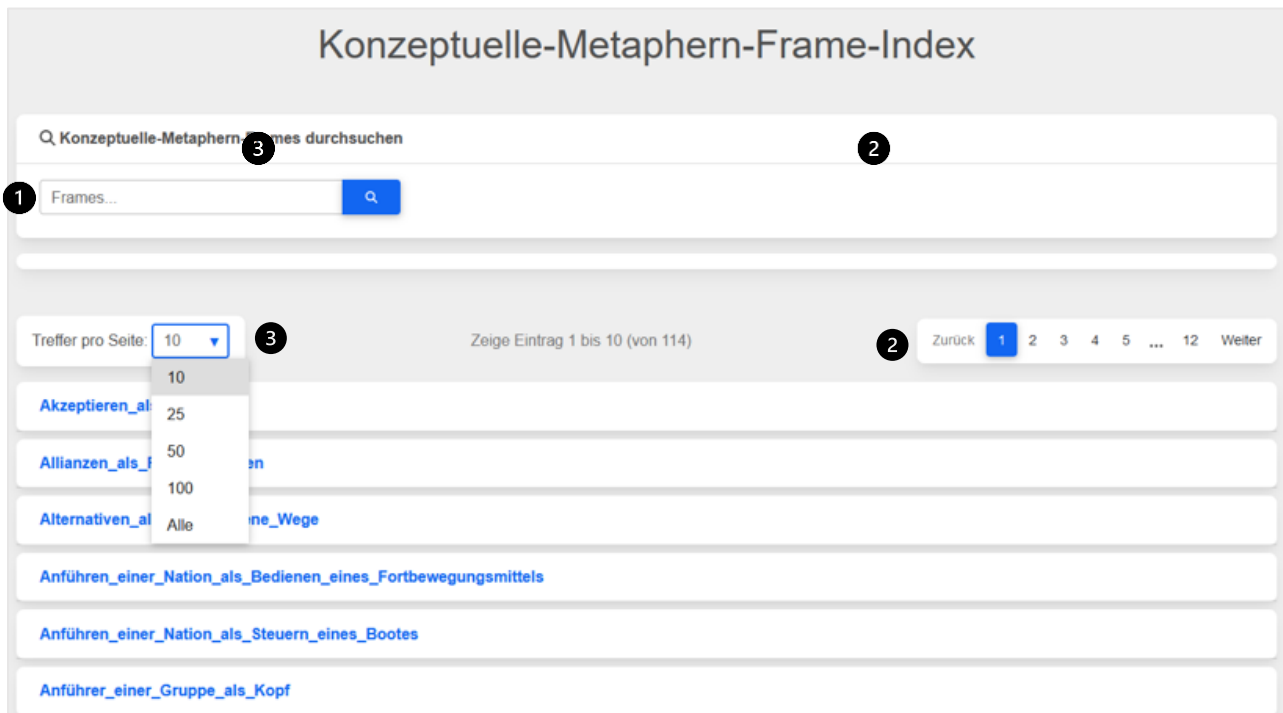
Konzeptuelle-Metaphern-Frame-Index

Konzeptuelle-Metaphern-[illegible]mes durchsuchen

3

2

1

Frames...

Treffer pro Seite: 10

3

Zeige Eintrag 1 bis 10 (von 114)

2

Zurück 1 2 3 4 5 ... 12 Weiter

10
25
50
100
Alle

Akzeptieren_al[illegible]

Allianzen_als_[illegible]en

Alternativen_al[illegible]ene_Wege

Anführen_einer_Nation_als_Bedienen_eines_Fortbewegungsmittels

Anführen_einer_Nation_als_Steuern_eines_Bootes

Anführer_einer_Gruppe_als_Kopf